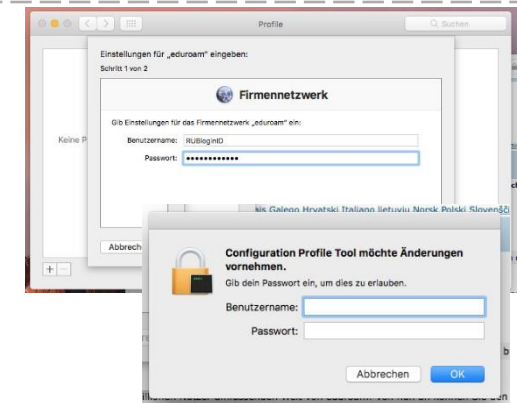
Profile

Suchen

Einstellungen für „eduroam" eingeben:

Schritt 1 von 2

Firmennetzwerk

Gib Einstellungen für das Firmennetzwerk „eduroam" ein:

Benutzername: RUBloginID

Passwort: ••••••••••••

Keine P

Abbrech

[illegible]s Galego Hrvatski Italiano lietuviu Norsk Polski Slovenšči

Configuration Profile Tool möchte Änderungen vornehmen.

Gib dein Passwort ein, um dies zu erlauben.

Benutzername:

Passwort:

Abbrechen

OK

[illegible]